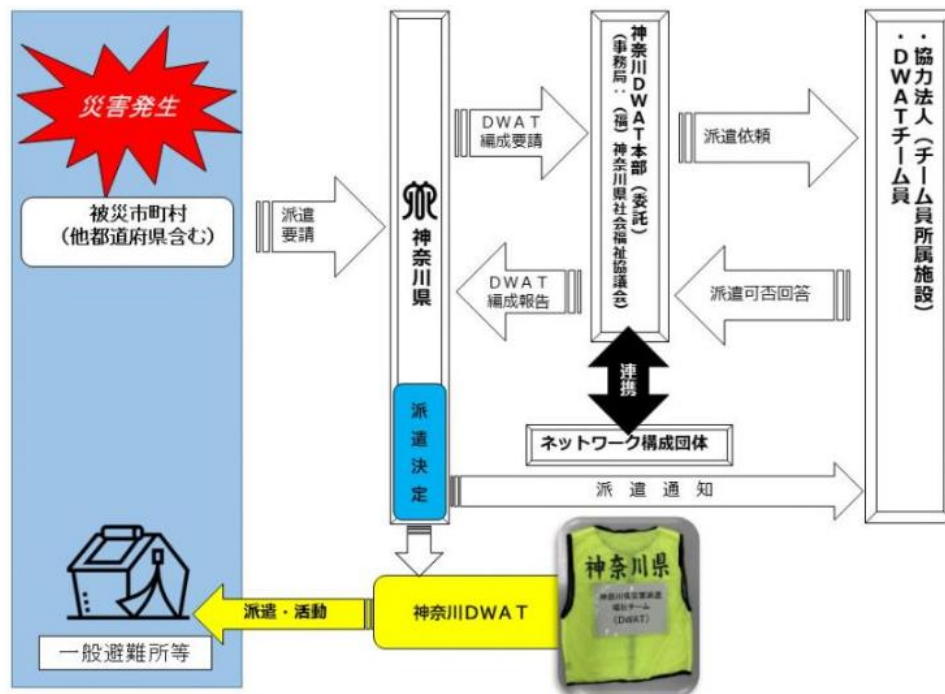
災害発生

被災市町村
(他都道府県含む)

派遣
要請

神奈川県

派遣決定

DWAT
編成要請

DWAT
編成報告

神奈川DWAT本部(委託)
(事務局:(福)神奈川県社会福祉協議会)

連携

ネットワーク構成団体

派遣依頼

派遣可否回答

・協力法人(チーム員所属施設)
・DWATチーム員

派 遣 通 知

神奈川DWAT

派遣・活動

一般避難所等

神奈川県
神奈川県災害派遣
福祉チーム
(DWAT)